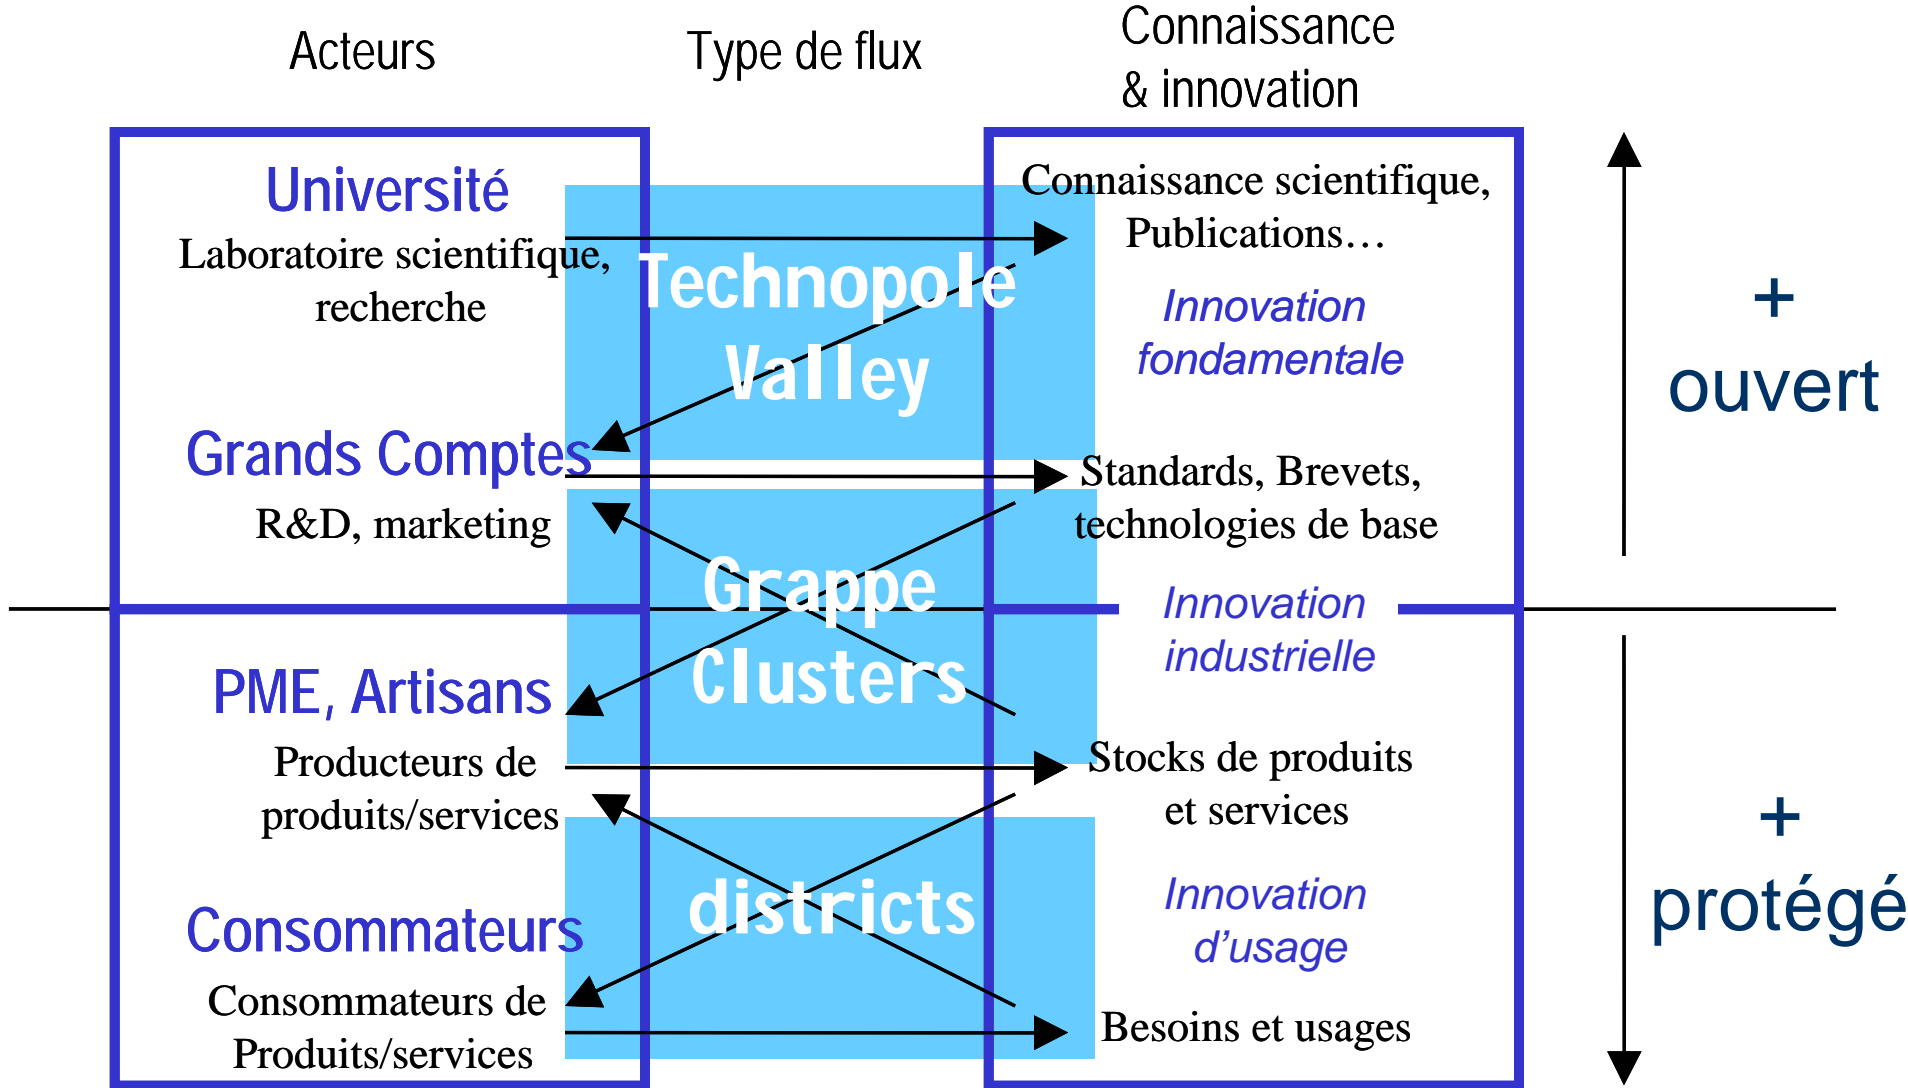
Acteurs

Type de flux

Connaissance & innovation

Université
Laboratoire scientifique, recherche

Grands Comptes
R&D, marketing

PME, Artisans
Producteurs de produits/services

Consommateurs
Consommateurs de Produits/services

Technopole Valley

Grappe Clusters

districts

Connaissance scientifique, Publications…

Innovation fondamentale

Standards, Brevets, technologies de base

Innovation industrielle

Stocks de produits et services

Innovation d'usage

Besoins et usages

+ ouvert

+ protégé